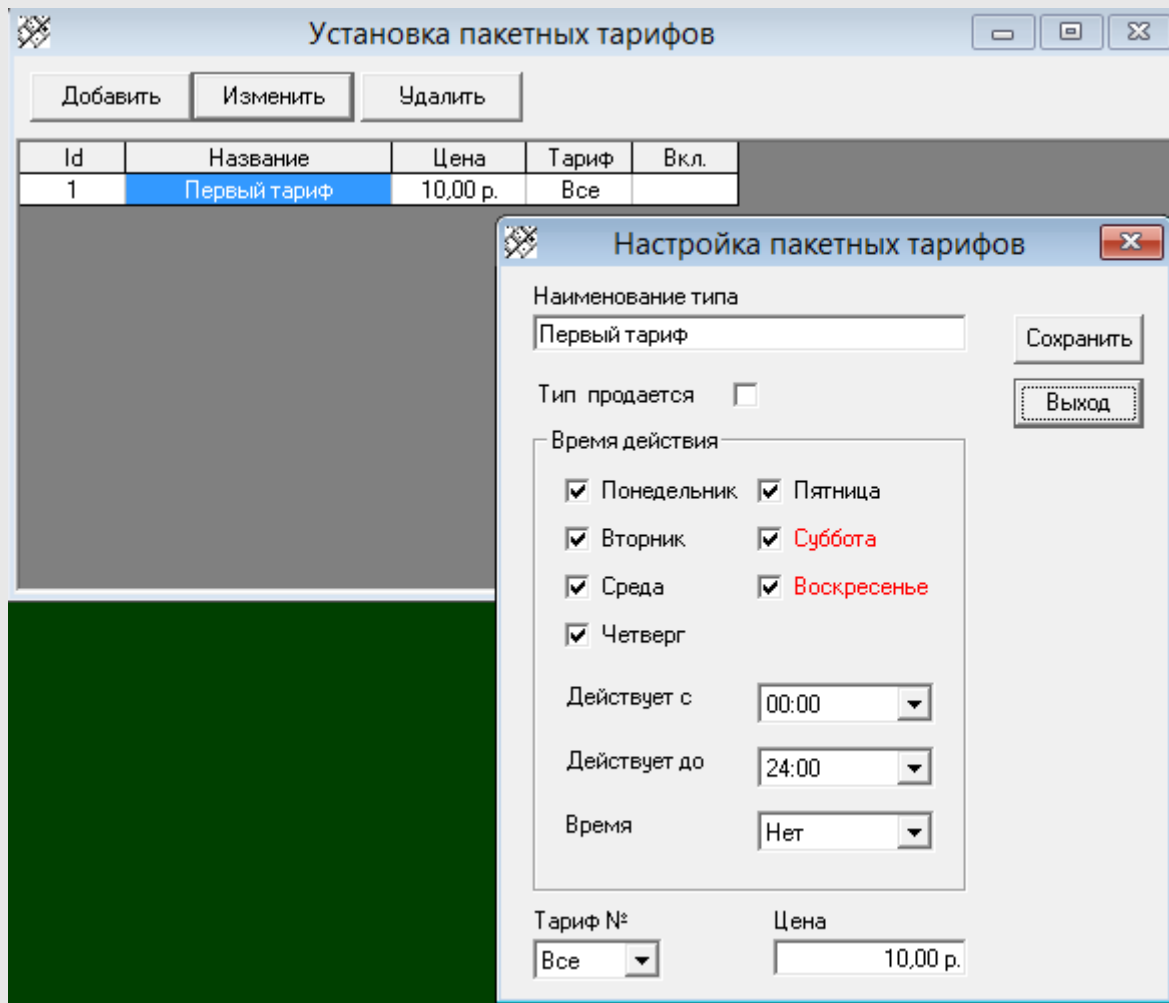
Установка пакетных тарифов

Добавить | Изменить | Удалить

| Id | Название | Цена | Тариф | Вкл. |
|---|---|---|---|---|
| 1 | Первый тариф | 10,00 р. | Все | |

Настройка пакетных тарифов

Наименование типа
Первый тариф

Сохранить
Выход

Тип продается

Время действия
Понедельник
Пятница
Вторник
Суббота
Среда
Воскресенье
Четверг

Действует с 00:00
Действует до 24:00
Время Нет

Тариф №
Все
Цена
10,00 р.